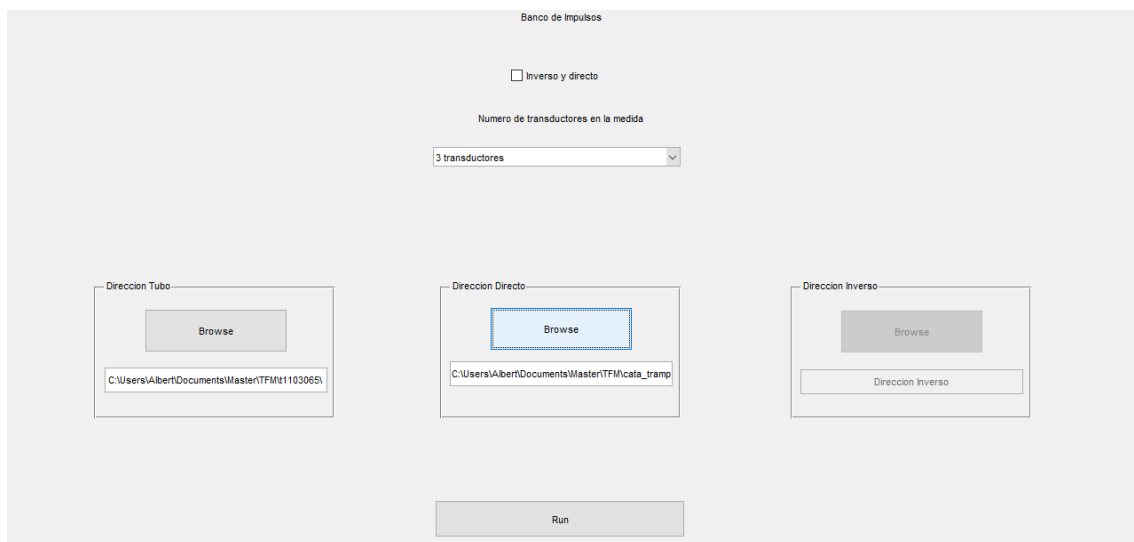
Banco de Impulsos

Inverso y directo

Numero de transductores en la medida

3 transductores

Direccion Tubo

Browse

C:\Users\Albert\Documents\Master\TFM\t1103065\

Direccion Directo

Browse

C:\Users\Albert\Documents\Master\TFM\cata_tramp

Direccion Inverso

Browse

Direccion Inverso

Run